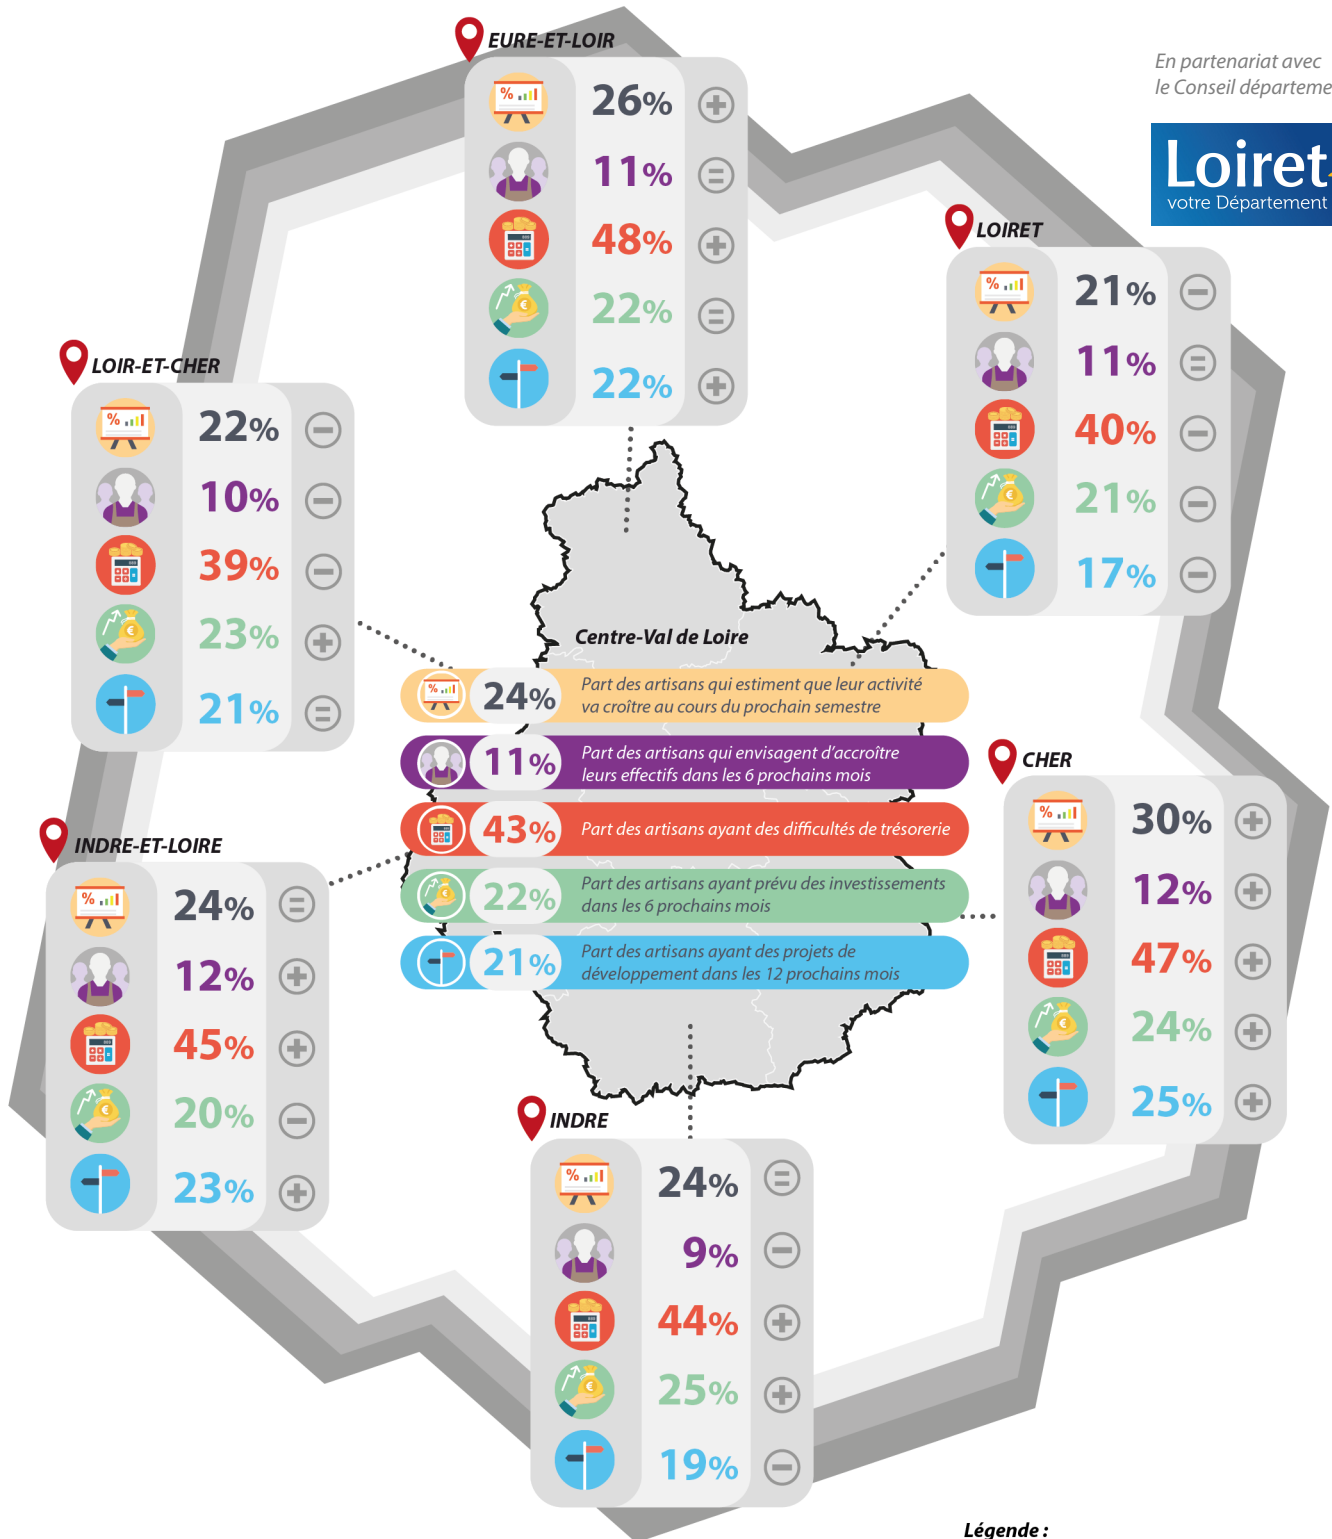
EURE-ET-LOIR
26%
11%
48%
22%
22%

En partenariat avec le Conseil departeme

Loiret votre Département

LOIRET
21%
11%
40%
21%
17%

LOIR-ET-CHER
22%
10%
39%
23%
21%

Centre-Val de Loire

24% Part des artisans qui estiment que leur activité va croître au cours du prochain semestre

11% Part des artisans qui envisagent d'accroître leurs effectifs dans les 6 prochains mois

43% Part des artisans ayant des difficultés de trésorerie

22% Part des artisans ayant prévu des investissements dans les 6 prochains mois

21% Part des artisans ayant des projets de développement dans les 12 prochains mois

CHER
30%
12%
47%
24%
25%

INDRE-ET-LOIRE
24%
12%
45%
20%
23%

INDRE
24%
9%
44%
25%
19%

Légende :